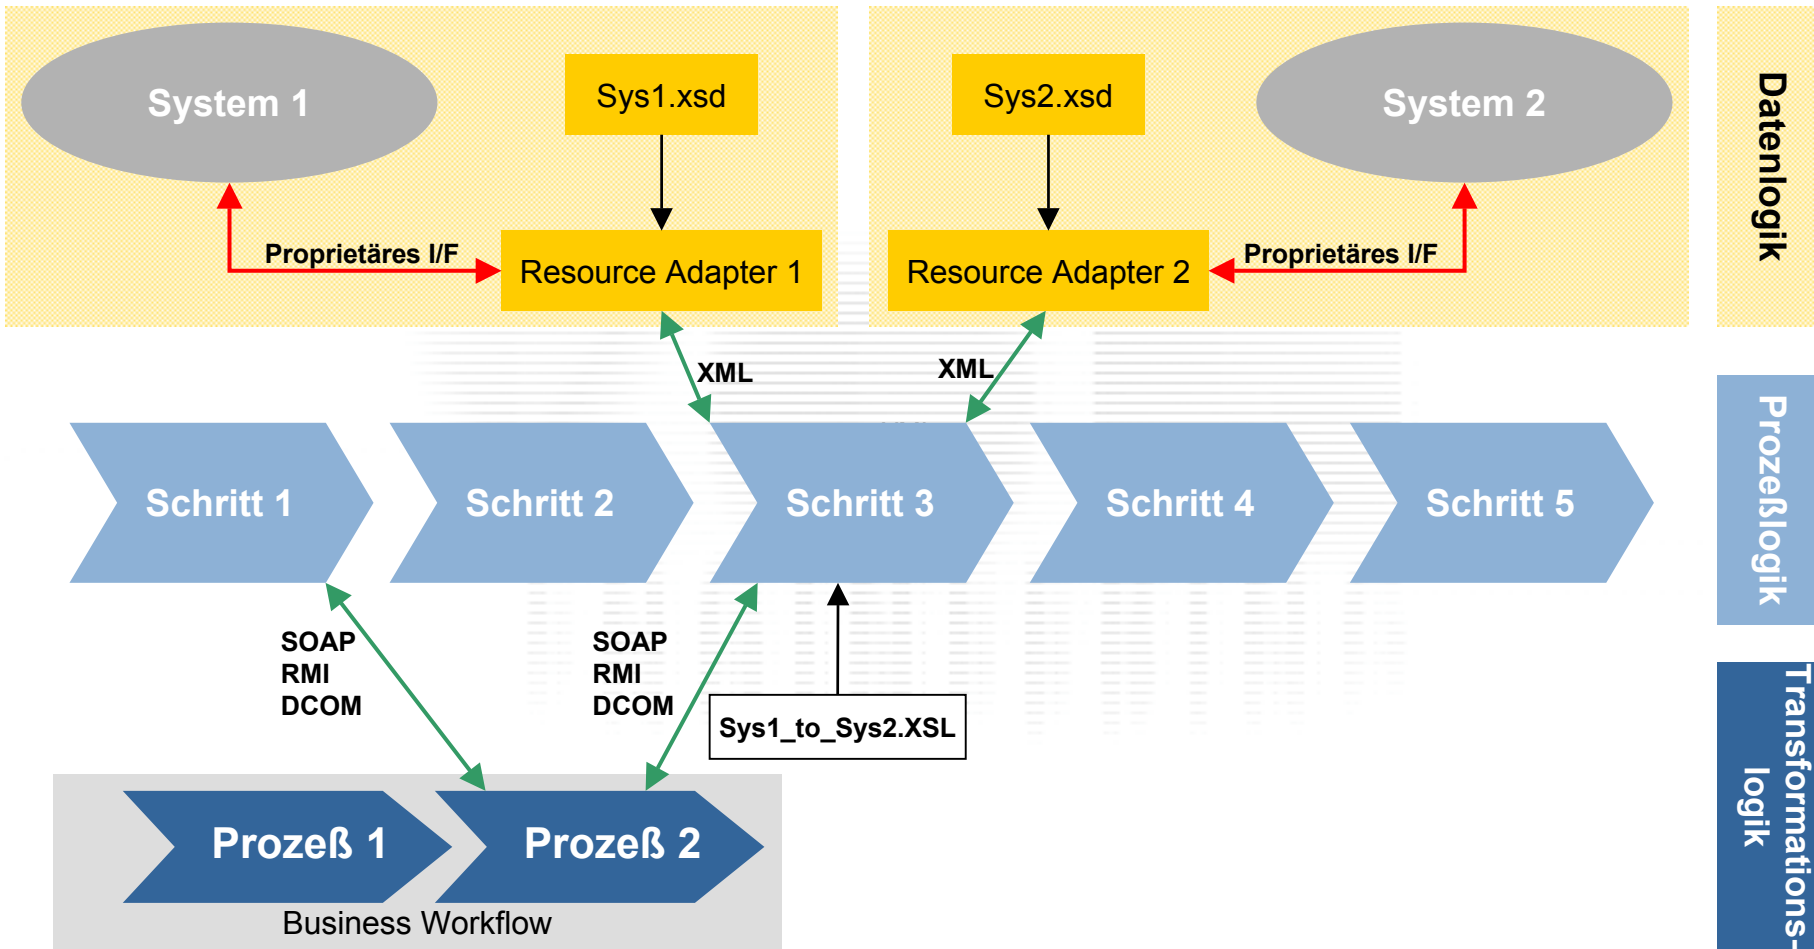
System 1

Sys1.xsd

Sys2.xsd

System 2

Datenlogik

Proprietäres I/F

Resource Adapter 1

Resource Adapter 2

Proprietäres I/F

XML

XML

Schritt 1

Schritt 2

Schritt 3

Schritt 4

Schritt 5

Prozeßlogik

SOAP
RMI
DCOM

SOAP
RMI
DCOM

Sys1_to_Sys2.XSL

Transformations-logik

Prozeß 1

Prozeß 2

Business Workflow